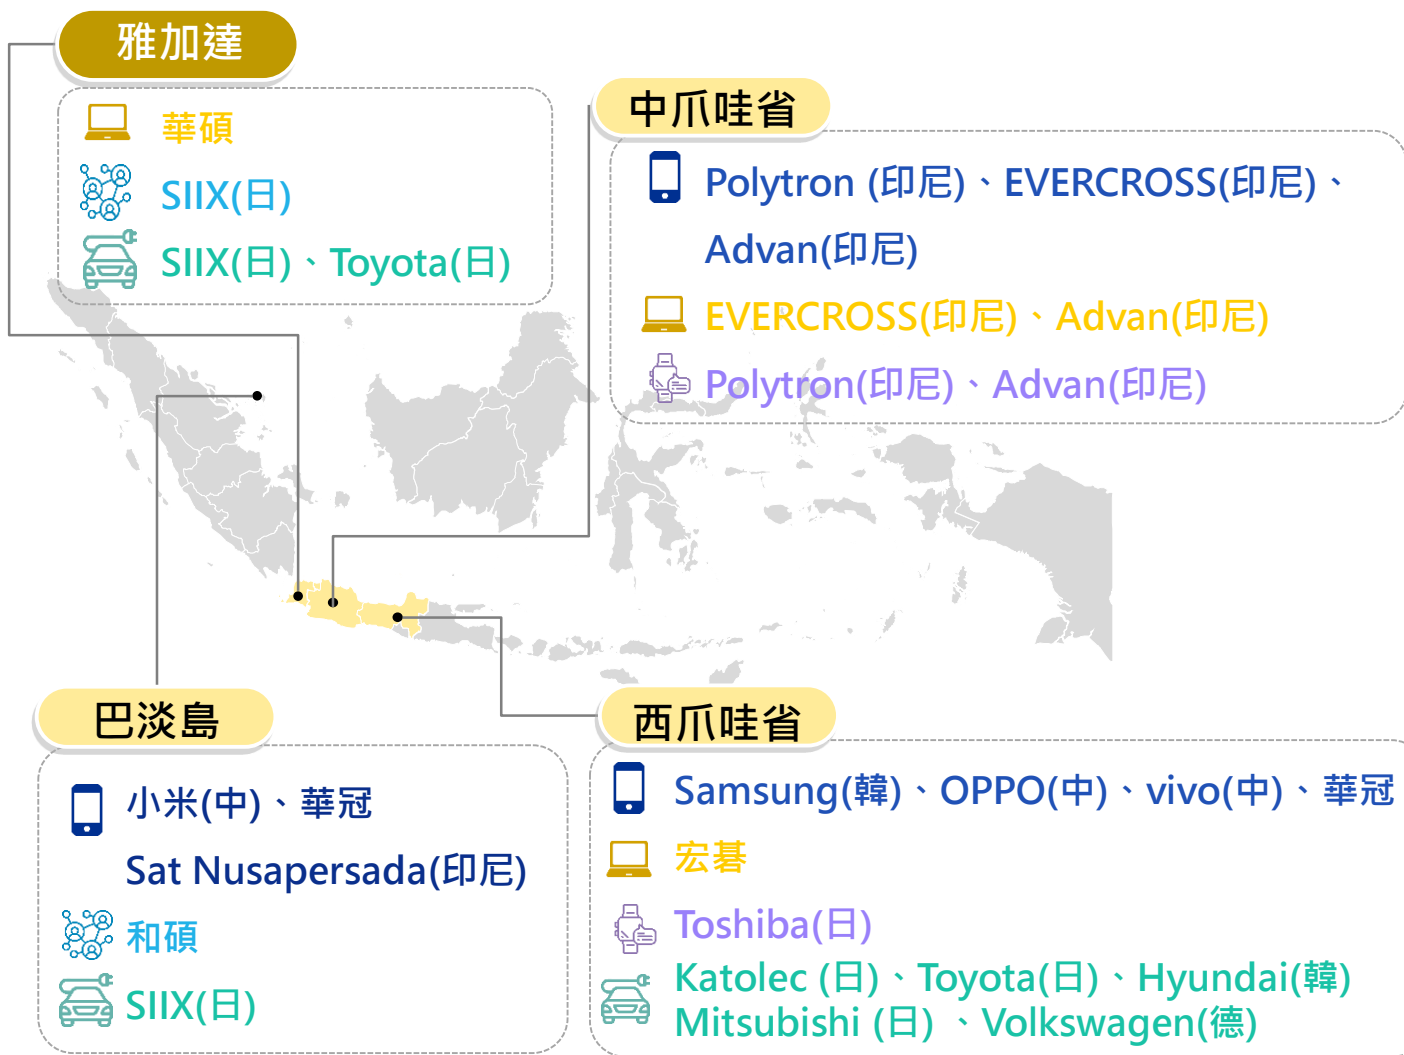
雅加達

華碩

SIIX(日)

SIIX(日)、Toyota(日)

中爪哇省

Polytron (印尼)、EVERCROSS(印尼)、Advan(印尼)

EVERCROSS(印尼)、Advan(印尼)

Polytron(印尼)、Advan(印尼)

巴淡島

小米(中)、華冠 Sat Nusapersada(印尼)

和碩

SIIX(日)

西爪哇省

Samsung(韓)、OPPO(中)、vivo(中)、華冠

宏碁

Toshiba(日)

Katolec (日)、Toyota(日)、Hyundai(韓) Mitsubishi (日) 、Volkswagen(德)